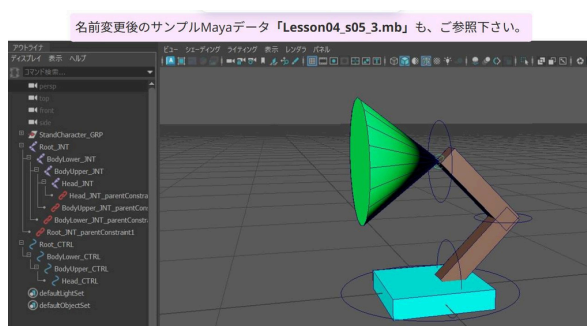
名前変更後のサンプルMayaデータ「Lesson04_s05_3.mb」も、ご参照下さい。

アウトライナ
ディスプレイ 表示 ヘルプ
コマンド検索...
persp
top
front
side
StandCharacter_GRP
Root_JNT
BodyLower_JNT
BodyUpper_JNT
Head_JNT
Head_JNT_parentConstra
BodyUpper_JNT_parentCon
BodyLower_JNT_parentConstr
Root_JNT_parentConstraint1
Root_CTRL
BodyLower_CTRL
BodyUpper_CTRL
Head_CTRL
defaultLightSet
defaultObjectSet

ビュー シェーディング ライティング 表示 レンダラ パネル